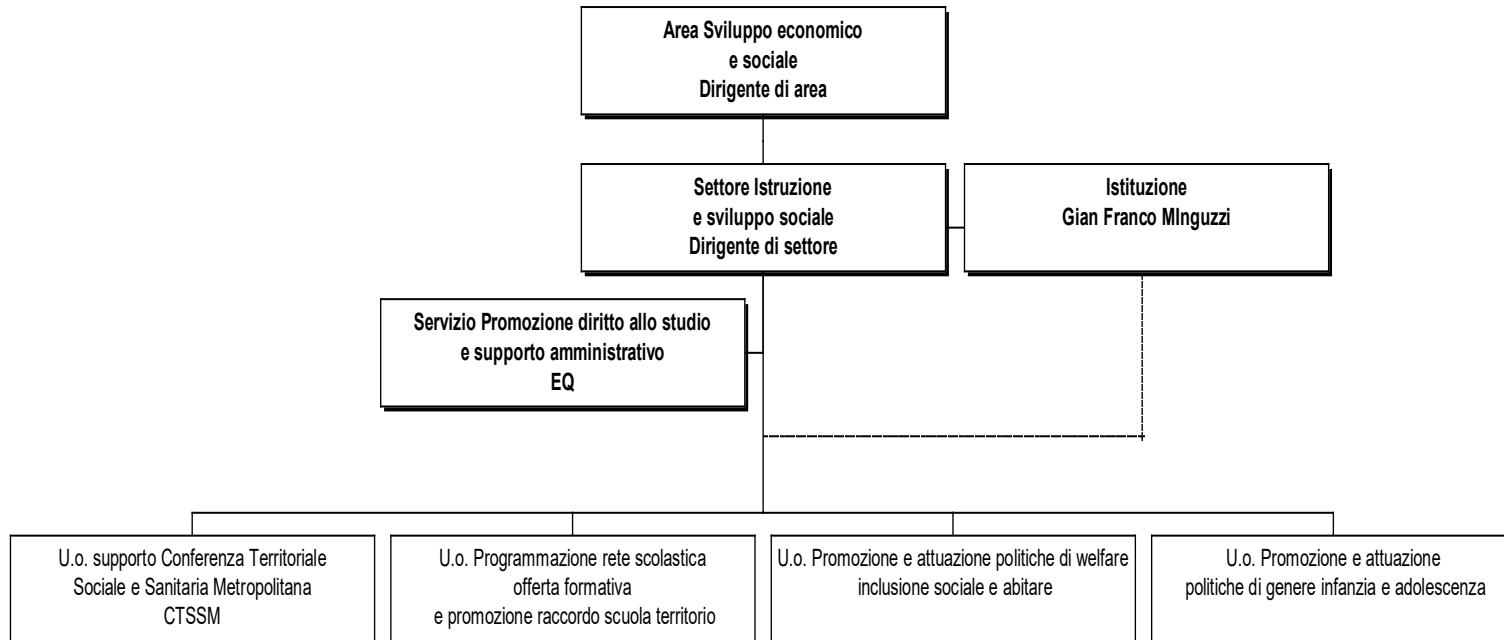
Area Sviluppo economico
e sociale
Dirigente di area

Settore Istruzione
e sviluppo sociale
Dirigente di settore

Istituzione
Gian Franco MInguzzi

Servizio Promozione diritto allo studio
e supporto amministrativo
EQ

U.o. supporto Conferenza Territoriale
Sociale e Sanitaria Metropolitana
CTSSM

U.o. Programmazione rete scolastica
offerta formativa
e promozione raccordo scuola territorio

U.o. Promozione e attuazione politiche di welfare
inclusione sociale e abitare

U.o. Promozione e attuazione
politiche di genere infanzia e adolescenza